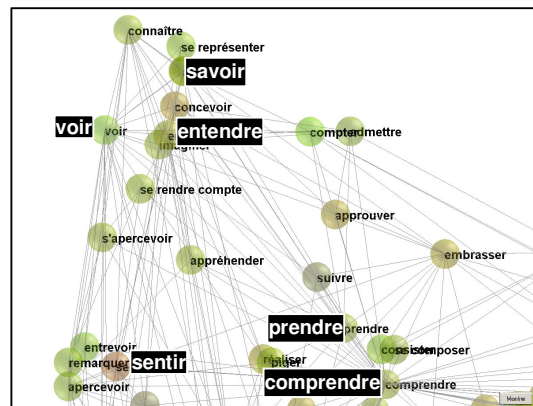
connaître
se représenter
savoir
concevoir
voir
voir
entendre
imaginer
compter
admettre
se rendre compte
approuver
s'apercevoir
appréhender
embrasser
suivre
prendre
prendre
consister
composer
entrevoir
remarquer
sentir
réaliser
piger
comprendre
comprendre
apercevoir
Montrer